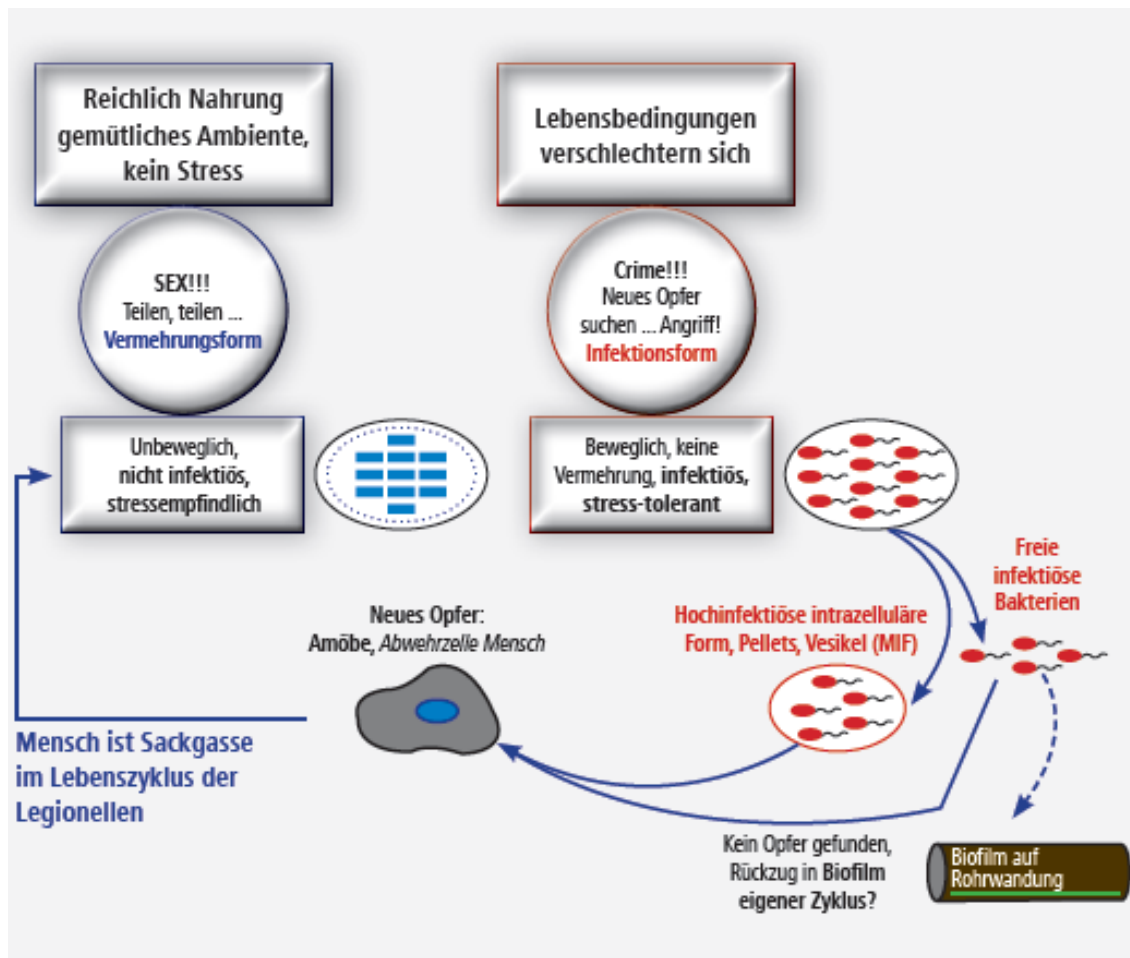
Reichlich Nahrung gemütliches Ambiente, kein Stress

SEX!!!
Teilen, teilen ...
Vermehrungsform

Unbeweglich, nicht infektiös, stressempfindlich

Lebensbedingungen verschlechtern sich

Crime!!!
Neues Opfer suchen ... Angriff!
Infektionsform

Beweglich, keine Vermehrung, infektiös, stress-tolerant

Freie infektiöse Bakterien

Hochinfektiöse intrazelluläre Form, Pellets, Vesikel (MIF)

Neues Opfer:
Amöbe, Abwehrzelle Mensch

Mensch ist Sackgasse im Lebenszyklus der Legionellen

Kein Opfer gefunden, Rückzug in Biofilm eigener Zyklus?

Biofilm auf Rohrwandung